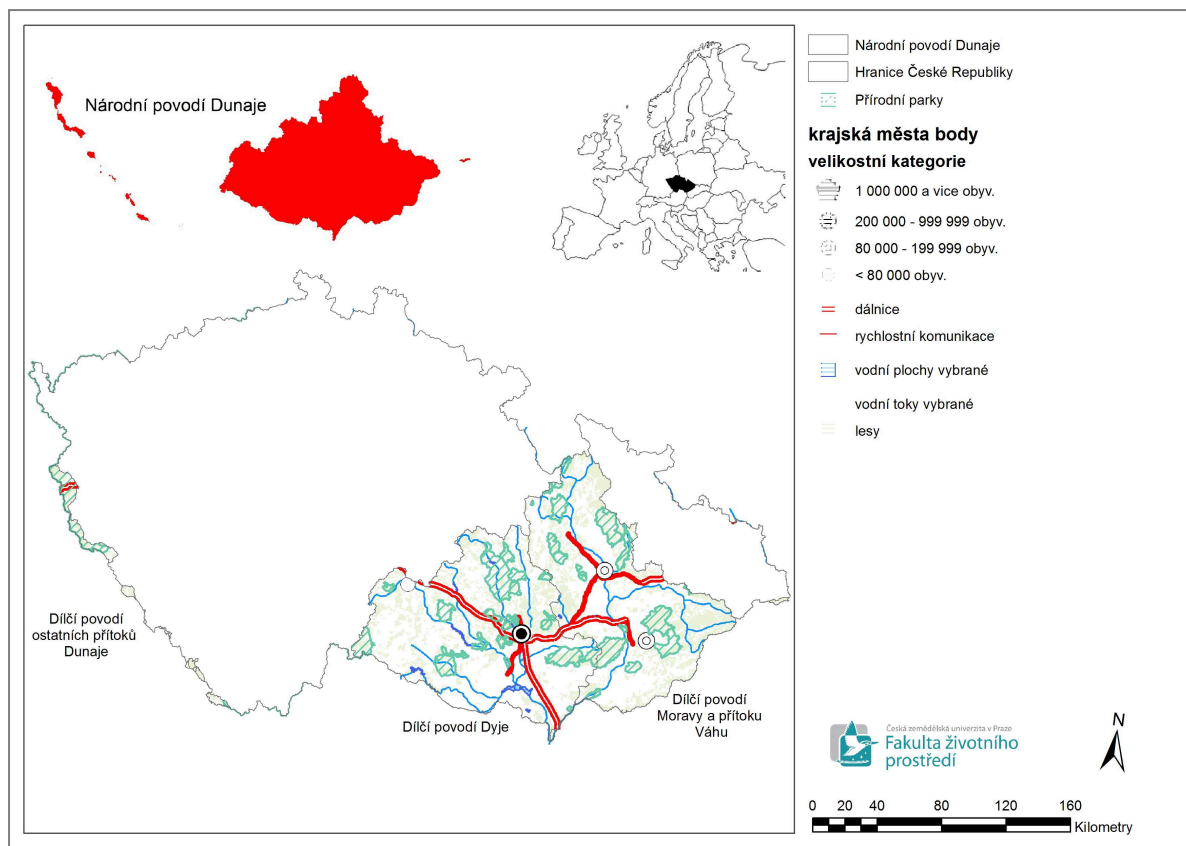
Národní povodí Dunaje

Dílčí povodí ostatních přítoků Dunaje

Dílčí povodí Dyje

Dílčí povodí Moravy a přítoku Váhu

Národní povodí Dunaje
Hranice České Republiky
Přírodní parky
krajská města body
velikostní kategorie
1 000 000 a vice obyv.
200 000 - 999 999 obyv.
80 000 - 199 999 obyv.
< 80 000 obyv.
dálnice
rychlostní komunikace
vodní plochy vybrané
vodní toky vybrané
lesy

Česká zemědělská univerzita v Praze
Fakulta životního prostředí

N

0 20 40 80 120 160
Kilometry